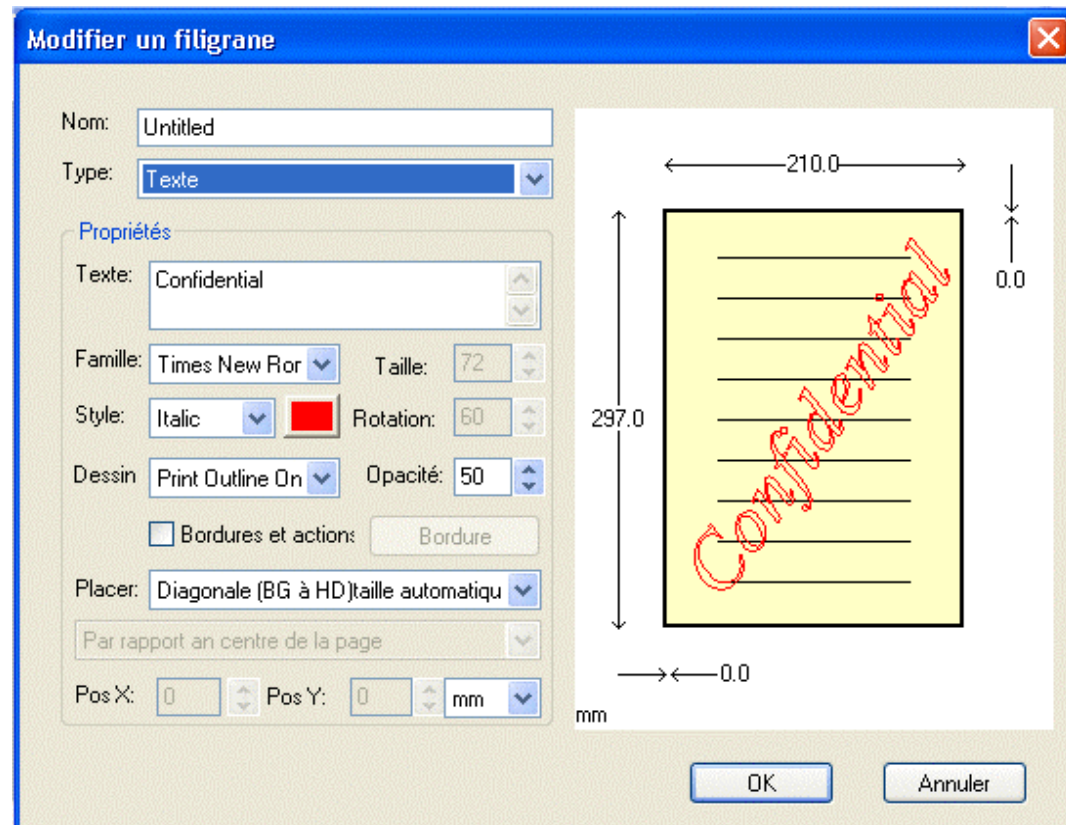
Modifier un filigrane

Nom: Untitled
Type: Texte

Propriétés
Texte: Confidential
Famille: Times New Ror
Taille: 72
Style: Italic
Rotation: 60
Dessin: Print Outline On
Opacité: 50
Bordures et actions
Bordure
Placer: Diagonale (BG à HD)taille automatiqu
Par rapport an centre de la page
Pos X: 0
Pos Y: 0
mm

210.0
0.0
297.0
Confidential
0.0
mm

OK
Annuler